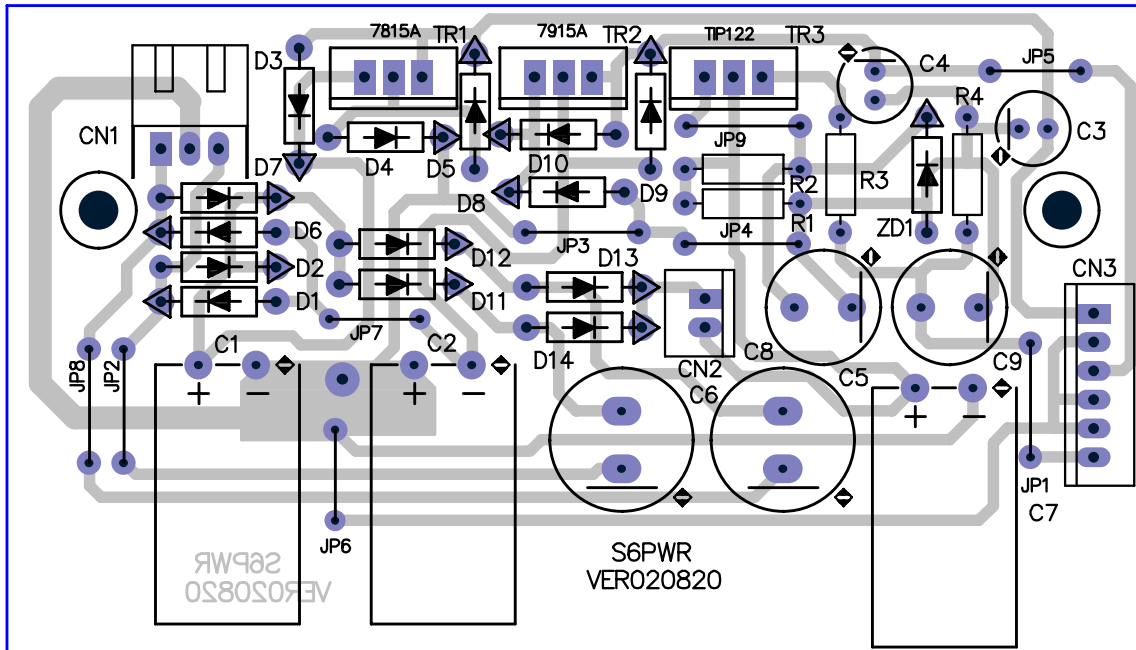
7815A TR1 7915A TR2 TIP122 TR3
C4 JP5
D3
R4
C3
CN1
JP9
D7 D4 D5 D10
R2 R3
D9
D8
R1
JP4
ZD1
D6
JP3
D2 D12
D13
CN3
D11
D1
JP7
D14
CN2
C8
C1
C2
C9
JP8 JP2
C6
C5
+ −
+ −
+ −
JP1
C7
JP6
S6PWR
VER020820
S6PWR
VER020820